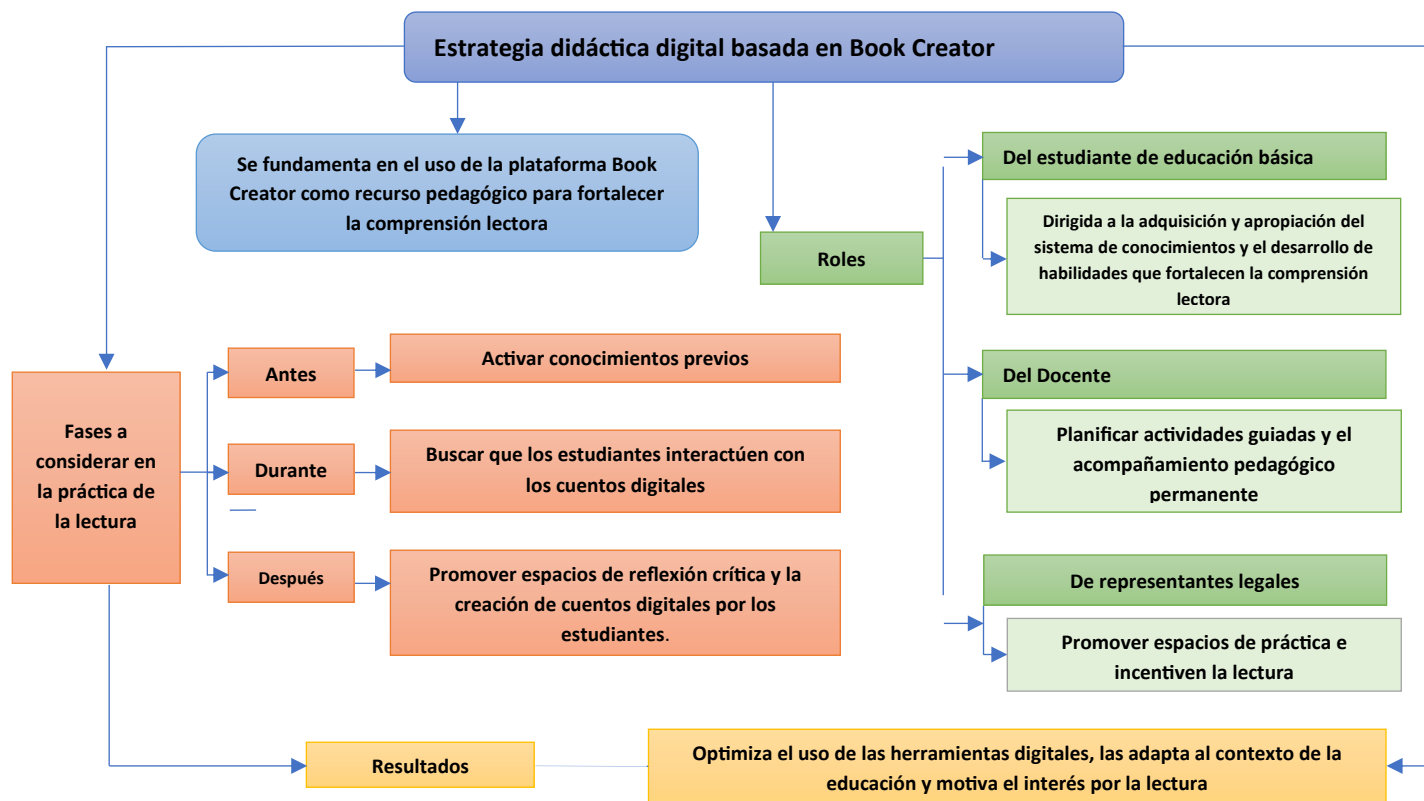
Estrategia didáctica digital basada en Book Creator

Se fundamenta en el uso de la plataforma Book Creator como recurso pedagógico para fortalecer la comprensión lectora

Roles

Del estudiante de educación básica

Dirigida a la adquisición y apropiación del sistema de conocimientos y el desarrollo de habilidades que fortalecen la comprensión lectora

Del Docente

Planificar actividades guiadas y el acompañamiento pedagógico permanente

De representantes legales

Promover espacios de práctica e incentiven la lectura

Fases a considerar en la práctica de la lectura

Antes

Activar conocimientos previos

Durante

Buscar que los estudiantes interactúen con los cuentos digitales

Después

Promover espacios de reflexión crítica y la creación de cuentos digitales por los estudiantes.

Resultados

Optimiza el uso de las herramientas digitales, las adapta al contexto de la educación y motiva el interés por la lectura